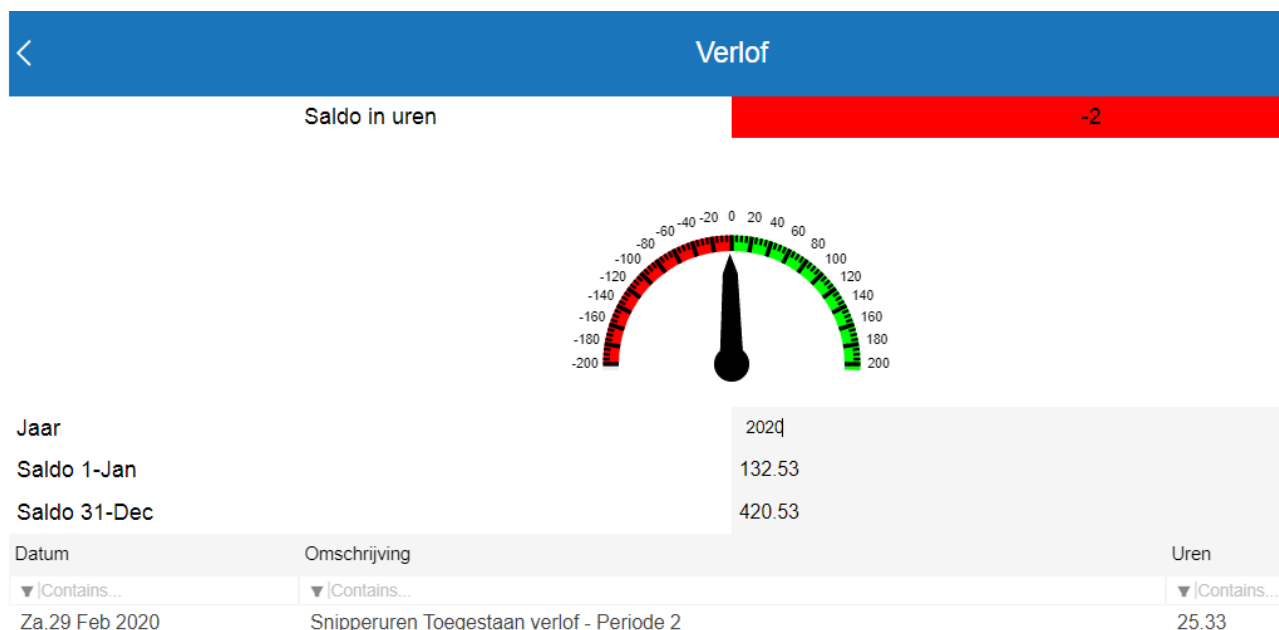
Verlof

Saldo in uren | -2

-200 -180 -160 -140 -120 -100 -80 -60 -40 -20 0 20 40 60 80 100 120 140 160 180 200

Jaar 2020
Saldo 1-Jan 132.53
Saldo 31-Dec 420.53

| Datum | Omschrijving | Uren |
|---|---|---|
| Contains... | Contains... | Contains... |
| Za.29 Feb 2020 | Snipperuren Toegestaan verlof - Periode 2 | 25.33 |